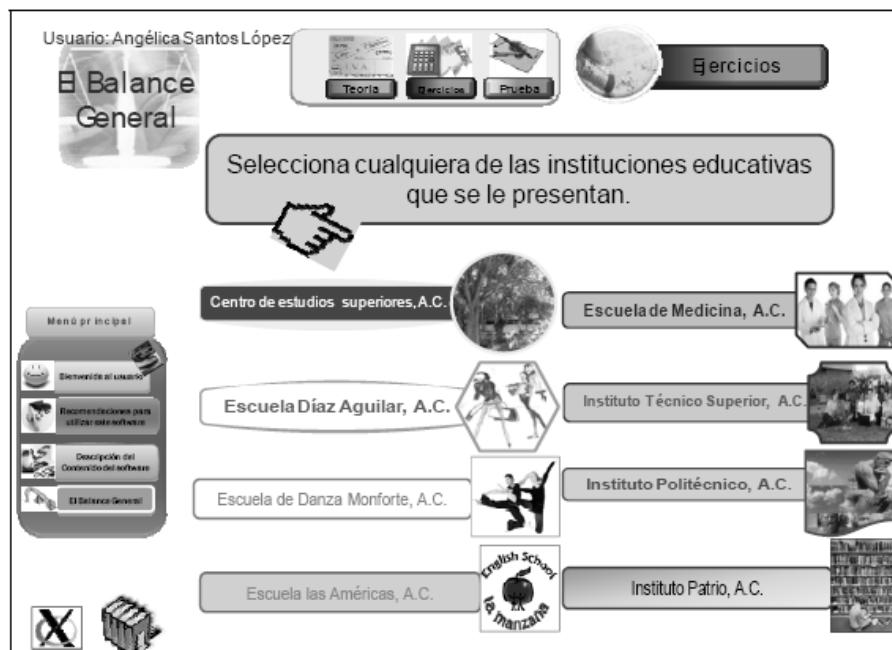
Usuario: Angélica Santos López

El Balance General

Teoría
Ejercicios
Prueba

Ejercicios

Selecciona cualquiera de las instituciones educativas que se le presentan.

Menú principal
Bienvenida al usuario
Recomendaciones para utilizar este software
Descripción del Contenido del software
El Balance General

Centro de estudios superiores, A.C.
Escuela de Medicina, A.C.
Escuela Díaz Aguilar, A.C.
Instituto Técnico Superior, A.C.
Escuela de Danza Monforte, A.C.
Instituto Politécnico, A.C.
Escuela las Américas, A.C.
English School la manzana
Instituto Patrio, A.C.